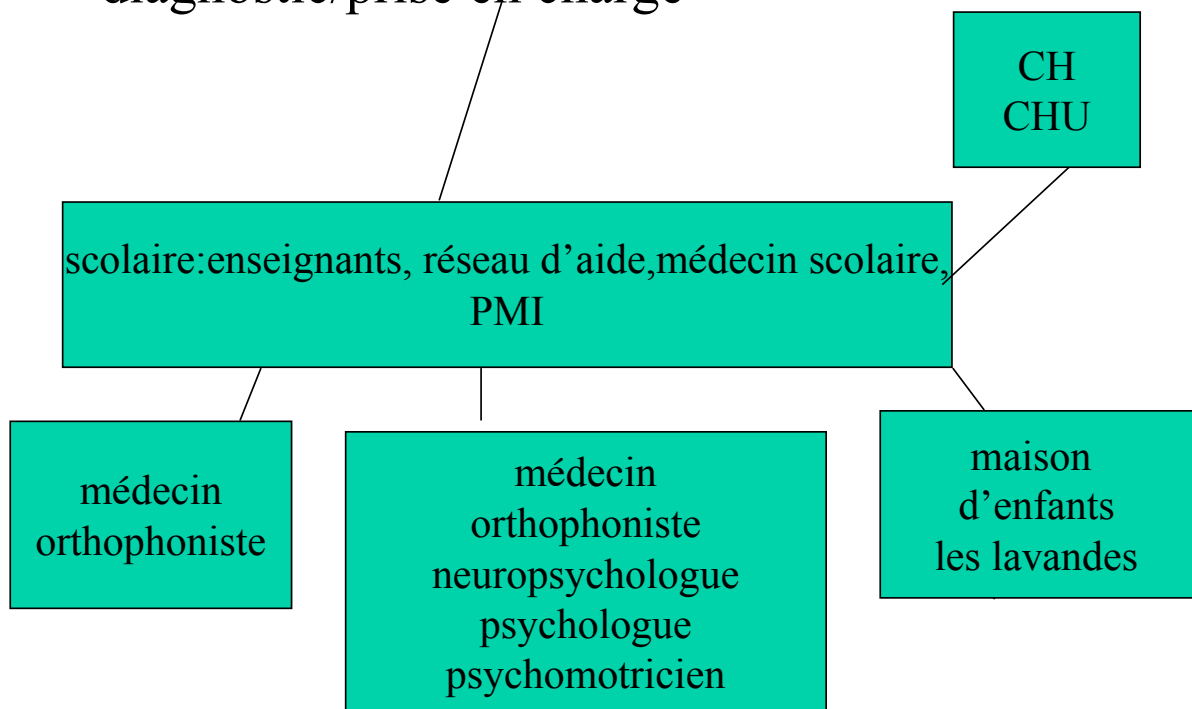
diagnostic/prise en charge

CH
CHU

scolaire:enseignants, réseau d'aide,médecin scolaire, PMI

médecin
orthophoniste

médecin
orthophoniste
neuropsychologue
psychologue
psychomotricien

maison
d'enfants
les lavandes